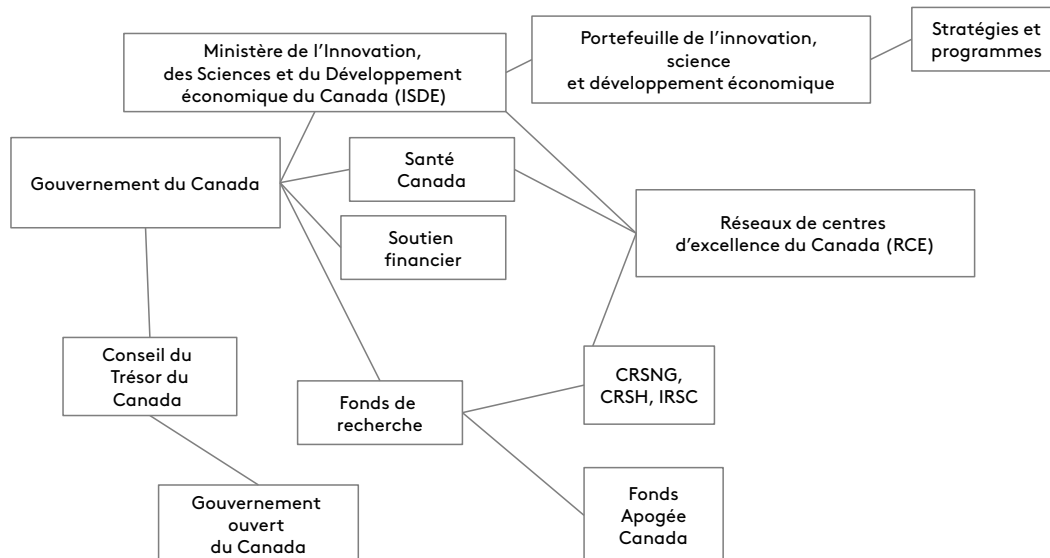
Ministère de l'Innovation, des Sciences et du Développement économique du Canada (ISDE)

Portefeuille de l'innovation, science et développement économique

Stratégies et programmes

Gouvernement du Canada

Santé Canada

Soutien financier

Réseaux de centres d'excellence du Canada (RCE)

Conseil du Trésor du Canada

Fonds de recherche

CRSNG, CRSH, IRSC

Gouvernement ouvert du Canada

Fonds Apogée Canada